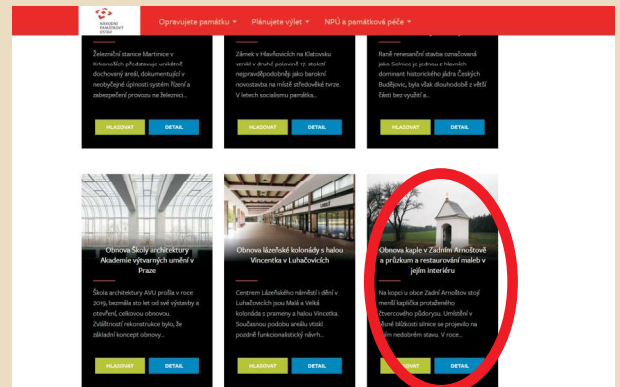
NÁRODNÍ PAMÁTKOVÝ ÚSTAV

Opravujete památku ▾ Plánujete výlet ▾ NPÚ a památková péče ▾

Železniční stanice Martinice v Krkonoších představuje unikátně dochovaný areál, dokumentující v neobyčejné úplnosti systém řízení a zabezpečení provozu na železnici...

HLASOVAT DETAIL

Zámek v Hlavňovicích na Klatovsku vznikl v druhé polovině 17. století nejpravděpodobněji jako barokní novostavba na místě středověké tvrze. V letech socialismu památka...

HLASOVAT DETAIL

Raně renesanční stavba označovaná jako Solnice je jednou z hlavních dominant historického jádra Českých Budějovic, více však dlouhodobě z větší části bez využití a...

HLASOVAT DETAIL

Obnova Školy architektury Akademie výtvarných umění v Praze

Škola architektury AVU prošla v roce 2019, bezmála sto let od své výstavby a otevření, celkovou obnovou. Zvláštností rekonstrukce bylo, že základní koncept obnovy...

HLASOVAT DETAIL

Obnova lázeňské kolonády s halou Vincentka v Luhačovicích

Centrem Lázeňského náměstí i dění v Luhačovicích jsou Malá a Velká kolonáda s prameny a halou Vincentka. Současnou podobu areálu vtiskl pozdně funkcionalistický návrh...

HLASOVAT DETAIL

Obnova kaple v Zadním Arnoštově a průzkum a restaurování maleb v jejím interiéru

Na kopci u obce Zadní Arnoštov stojí menší kaplička protáhlého čtvercového půdorysu. Umístění v těsné blízkosti silnice se projevilo na jejím neodborném stavu. V roce...

HLASOVAT DETAIL